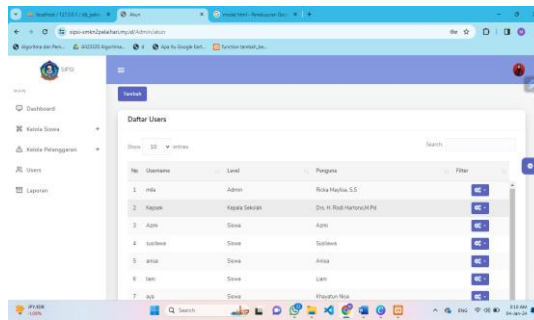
localhost / 127.0.0.1 / sik_pelan ×
Akun ×
modal html - Pencarian Goo ×
+

sipo-smkn2pelaihari.my.id/Admin/akun

algoritma dan Pem...
ALGO101 Algoritma...
Apa itu Google Ext...
function tambah_be...

SIPO

Dashboard
Kelola Siswa
Kelola Pelanggaran
Users
Laporan

Tambah

Daftar Users

Show 10 entries
Search:

| No | Username | Level | Pengguna | Filter |
|---|---|---|---|---|
| 1 | mila | Admin | Ricka Mayliza, S.S |  |
| 2 | Kepsek | Kepala Sekolah | Drs. H. Rodi Hartono,M.Pd |  |
| 3 | Azmi | Siswa | Azmi |  |
| 4 | susilawa | Siswa | Susilawa |  |
| 5 | anisa | Siswa | Anisa |  |
| 6 | liam | Siswa | Liam |  |
| 7 | ayb | Siswa | Khayatun Nisa |  |

IPU IDR
-1,00%
Search
ENG
3:10 AM
04-Jan-24